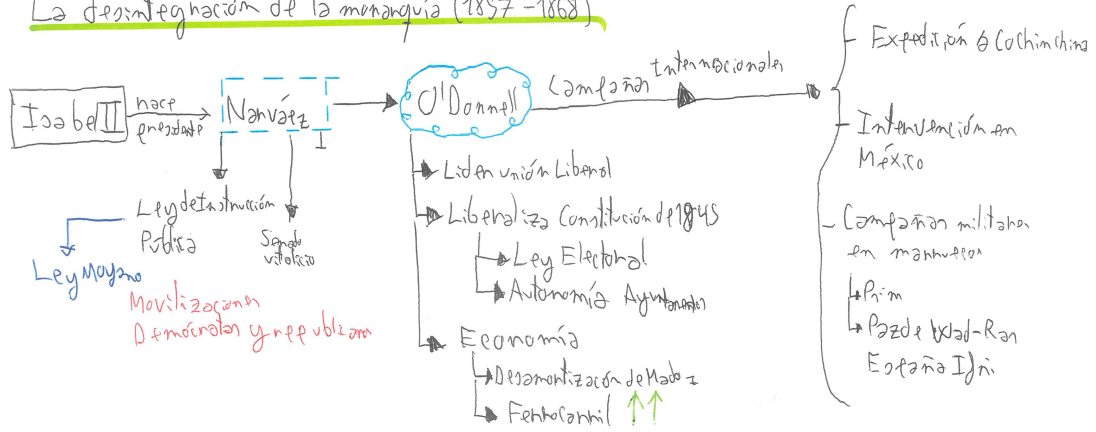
La desintegración de la monarquía (1857 – 1868)

Isabel II
nace presidente
Narváez
I
Ley de Instrucción Pública
Senado vitalicio
Ley Moyano
Movilizaciones Demócratas y republicanas

O'Donnell
Campañas Internacionales
Líder unión Liberal
Liberaliza Constitución de 1845
Ley Electoral
Autonomía Ayuntamientos
Economía
Desamortización de Madoz
Ferrocarril

Expedición a Cochinchina
Intervención en México
Campañas militares en marruecos
Prim
Paz de Wad-Ras
España Ifni